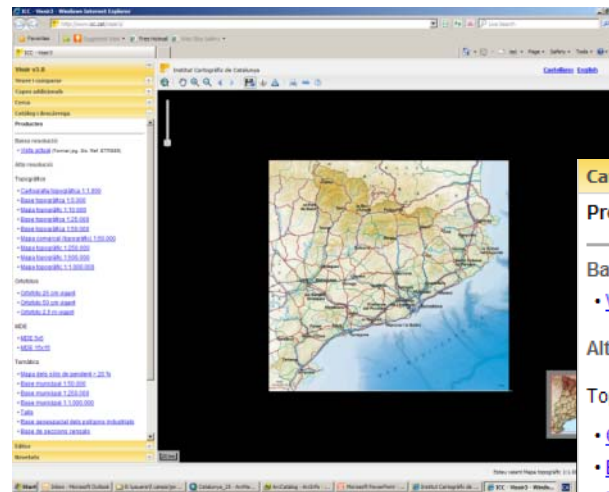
ICC - Vissir3 - Windows Internet Explorer

http://www.icc.cat/vissir3/

Live Search

Favorites

Suggested Sites

Free Hotmail

Web Slice Gallery

ICC - Vissir3

Page

Safety

Tools

Vissir v3.0

Vissir3 cartogràfic

Capes addicionals

Cerca

Catàleg i descàrrega

Productes

Baixa resolució

Vista actual. Format jpg. Dia. Ref. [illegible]

Alta resolució

Topogràfics

Cartografia topogràfica 1:1.000

Base topogràfica 1:5.000

Mapa topogràfic 1:10.000

Mapa topogràfic 1:25.000

Mapa topogràfic 1:50.000

Mapa comarcal (topogràfic 1:50.000)

Mapa topogràfic 1:250.000

Mapa topogràfic 1:500.000

Mapa topogràfic 1:1.000.000

Ortofotos

Ortofoto 25 cm segons

Ortofoto 50 cm segons

Ortofoto 2,5 m segons

MDE

MDE 5x5

MDE 15x15

Temàtics

Mapa dels sòls de pendent > 20 %

Base municipal 1:50.000

Base municipal 1:250.000

Base municipal 1:1.000.000

Talls

Base geoespacial dels polígons industrials

Base de seccions censals

Editor

Novetats

Institut Cartogràfic de Catalunya

Castellano English

Ca

Pro

Ba

Alt

To

Estau veient Mapa topogràfic 1:1.0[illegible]

Start

Inbox - Microsoft Outlook

Il ignore / canvas/pr...

Catalunya_25 - ArcMa...

ArcCatalog - ArcInfo -...

Microsoft PowerPoint -...

Institut Cartogràfic de...

ICC - Vissir3 - Windo...